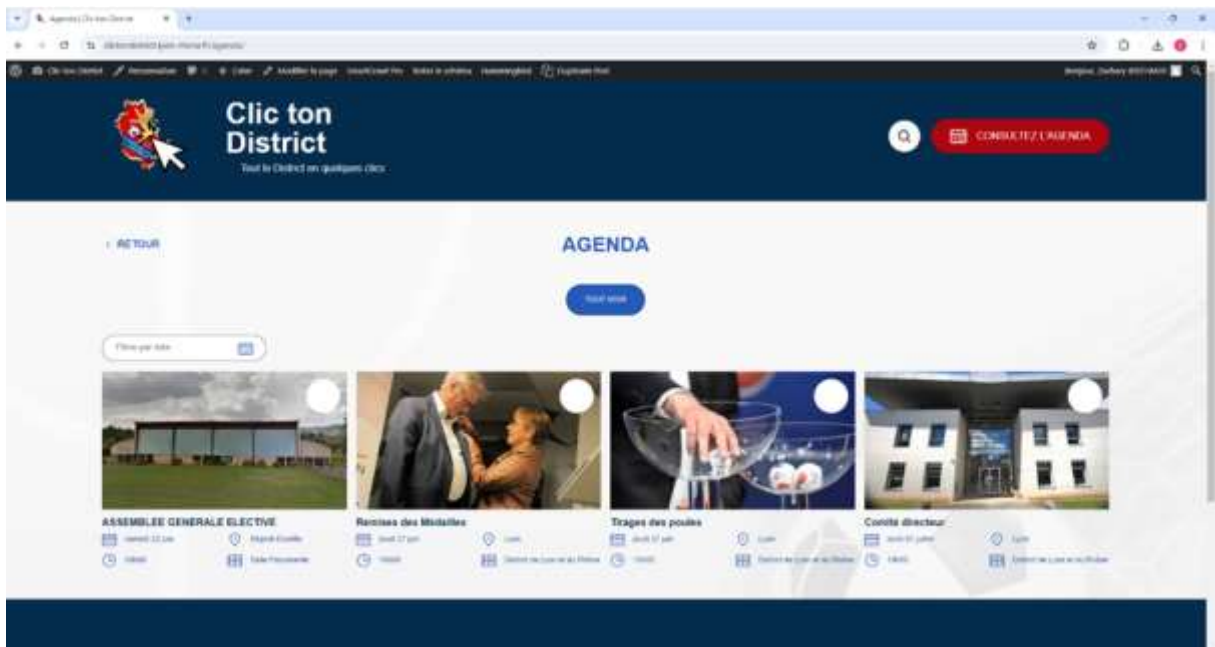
Agenda | Clic ton District

Clic ton District

Tout le District en quelques clics

CONSULTEZ L'AGENDA

< RETOUR

AGENDA

Tout voir

Filtrer par date

ASSEMBLEE GENERALE ELECTIVE

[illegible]

Remises des Médailles

Lyon

District de Lyon et du Rhône

Tirages des poules

Lyon

District de Lyon et du Rhône

Comité directeur

Lyon

District de Lyon et du Rhône